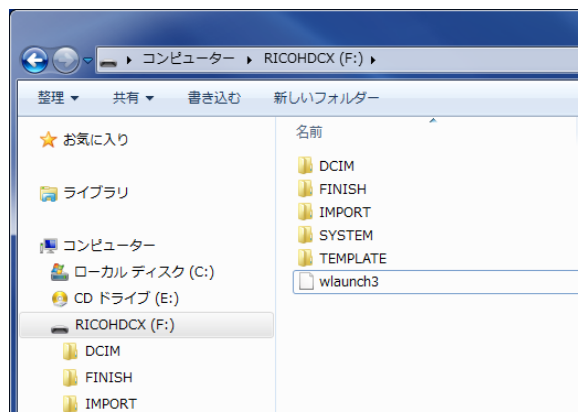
▸ コンピューター ▸ RICOHDCX (F:) ▸

整理 ▾　共有 ▾　書き込む　新しいフォルダー

お気に入り

ライブラリ

コンピューター
ローカル ディスク (C:)
CD ドライブ (E:)
RICOHDCX (F:)
DCIM
FINISH
IMPORT

名前
DCIM
FINISH
IMPORT
SYSTEM
TEMPLATE
wlaunch3